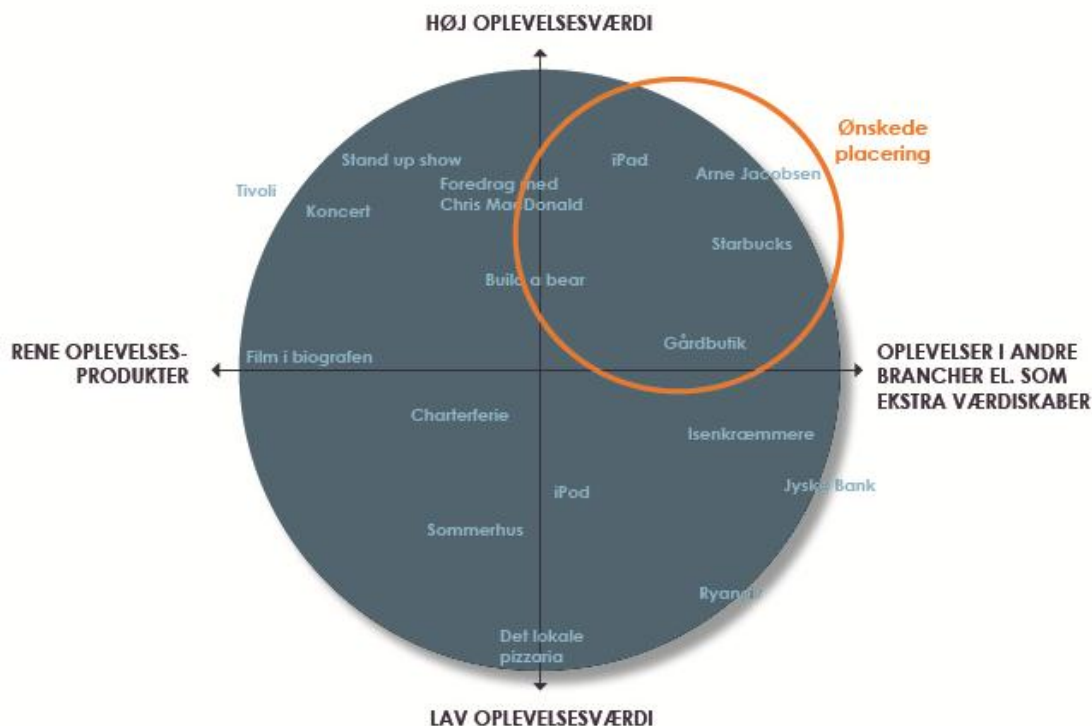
HØJ OPLEVELSESVÆRDI

Ønskede placering

Stand up show

Tivoli

Koncert

Foredrag med Chris MacDonald

iPad

Arne Jacobsen

Starbucks

Build a bear

Gårdbutik

RENE OPLEVELSES-PRODUKTER

Film i biografen

OPLEVELSER I ANDRE BRANCHER EL. SOM EKSTRA VÆRDISKABER

Charterferie

Isenkræmmere

Jyske Bank

iPod

Sommerhus

Ryan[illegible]

Det lokale pizzaria

LAV OPLEVELSESVÆRDI